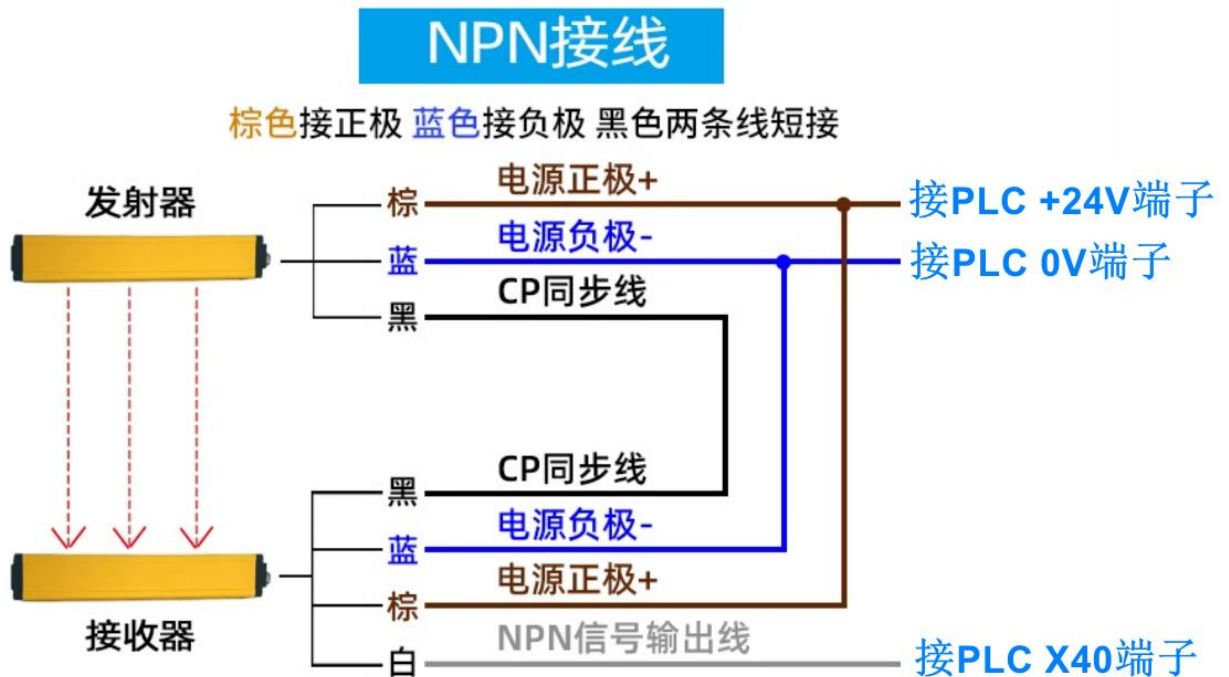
NPN接线

棕色接正极 蓝色接负极 黑色两条线短接

发射器

棕 电源正极+ 接PLC +24V端子

蓝 电源负极- 接PLC 0V端子

黑 CP同步线

黑 CP同步线

蓝 电源负极-

棕 电源正极+

接收器

白 NPN信号输出线 接PLC X40端子